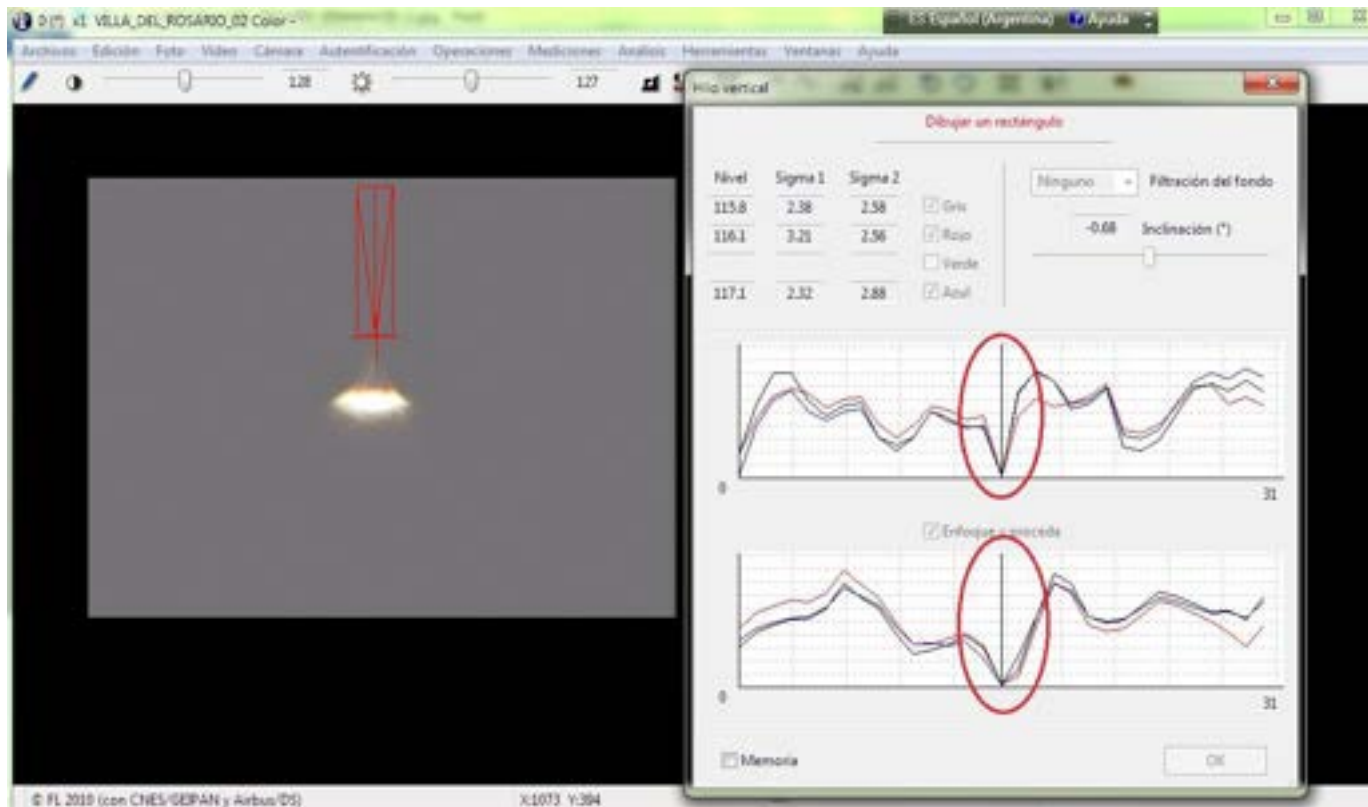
D (*) x1 VILLA_DEL_ROSARIO_02 Color -

ES Español (Argentina) Ayuda

Archivos Edición Foto Video Cámara Autentificación Operaciones Mediciones Analisis Herramientas Ventanas Ayuda

128 127

Hilo vertical

Dibujar un rectángulo

| Nivel | Sigma 1 | Sigma 2 | |
|---|---|---|---|
| 115.8 | 2.38 | 2.58 | Gris |
| 116.1 | 3.21 | 2.56 | Rojo |
| | | | Verde |
| 117.1 | 2.32 | 2.88 | Azul |

Ninguno Filtración del fondo

-0.68 Inclinación (°)

0

31

Enfoque y procede

0

31

Memoria

OK

© FL 2010 (con CNES/GEIPAN y Airbus/DS)

X:1073 Y:384